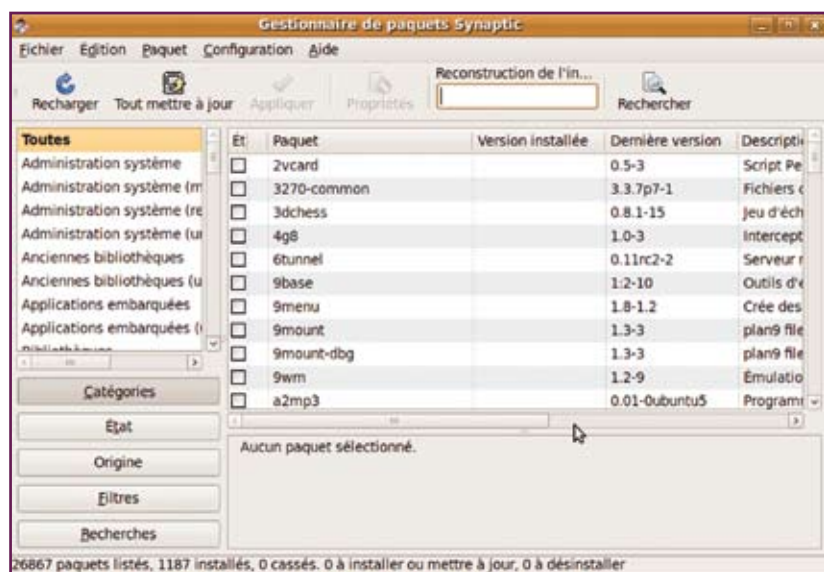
Gestionnaire de paquets Synaptic

Fichier Edition Paquet Configuration Aide

Recharger Tout mettre à jour Appliquer Propriétés Reconstruction de l'in... Rechercher

Toutes
Administration système
Administration système (m
Administration système (re
Administration système (ui
Anciennes bibliothèques
Anciennes bibliothèques (u
Applications embarquées
Applications embarquées (

Catégories
État
Origine
Filtres
Recherches

| Ét | Paquet | Version installée | Dernière version | Descripti |
|---|---|---|---|---|
| ☐ | 2vcard | | 0.5-3 | Script Pe |
| ☐ | 3270-common | | 3.3.7p7-1 | Fichiers c |
| ☐ | 3dchess | | 0.8.1-15 | Jeu d'éch |
| ☐ | 4g8 | | 1.0-3 | Intercept |
| ☐ | 6tunnel | | 0.11rc2-2 | Serveur r |
| ☐ | 9base | | 1:2-10 | Outils d'e |
| ☐ | 9menu | | 1.8-1.2 | Crée des |
| ☐ | 9mount | | 1.3-3 | plan9 file |
| ☐ | 9mount-dbg | | 1.3-3 | plan9 file |
| ☐ | 9wm | | 1.2-9 | Émulatio |
| ☐ | a2mp3 | | 0.01-0ubuntu5 | Program |

Aucun paquet sélectionné.

26867 paquets listés, 1187 installés, 0 cassés. 0 à installer ou mettre à jour, 0 à désinstaller